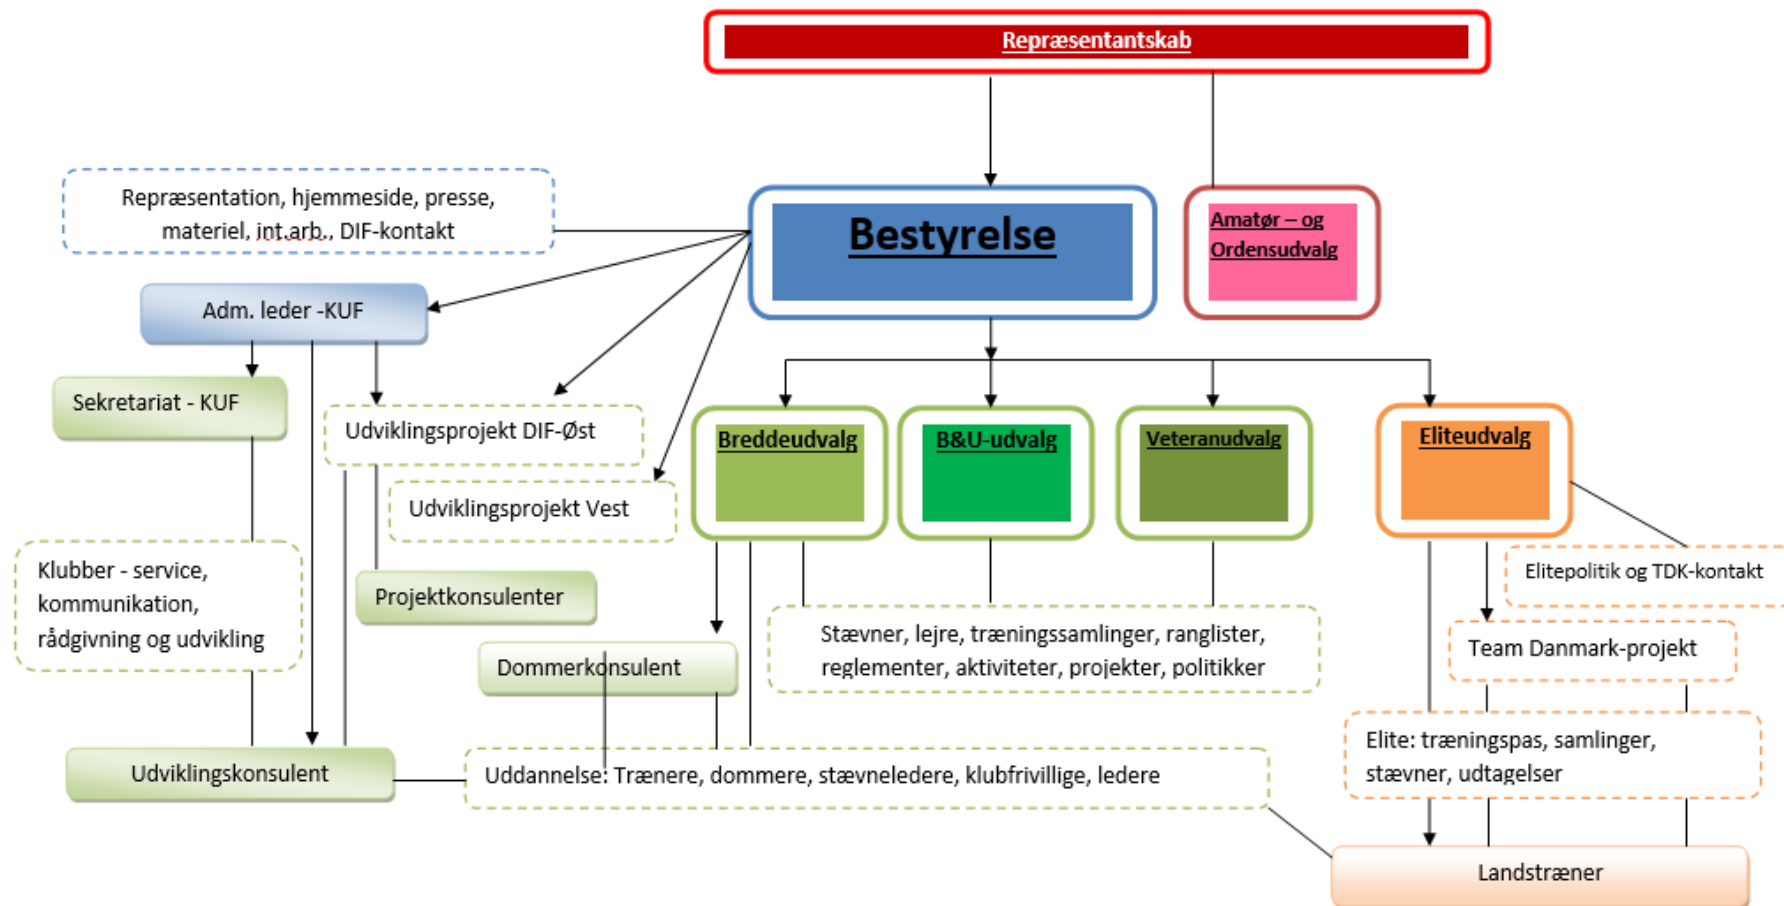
Repræsentantskab

Bestyrelse

Amatør – og Ordensudvalg

Repræsentation, hjemmeside, presse, materiel, int.arb., DIF-kontakt

Adm. leder -KUF

Sekretariat - KUF

Udviklingsprojekt DIF-Øst

Udviklingsprojekt Vest

Breddeudvalg

B&U-udvalg

Veteranudvalg

Eliteudvalg

Elitepolitik og TDK-kontakt

Klubber - service, kommunikation, rådgivning og udvikling

Projektkonsulenter

Stævner, lejre, træningssamlinger, ranglister, reglementer, aktiviteter, projekter, politikker

Team Danmark-projekt

Dommerkonsulent

Elite: træningspas, samlinger, stævner, udtagelser

Udviklingskonsulent

Uddannelse: Trænere, dommere, stævneledere, klubfrivillige, ledere

Landstræner